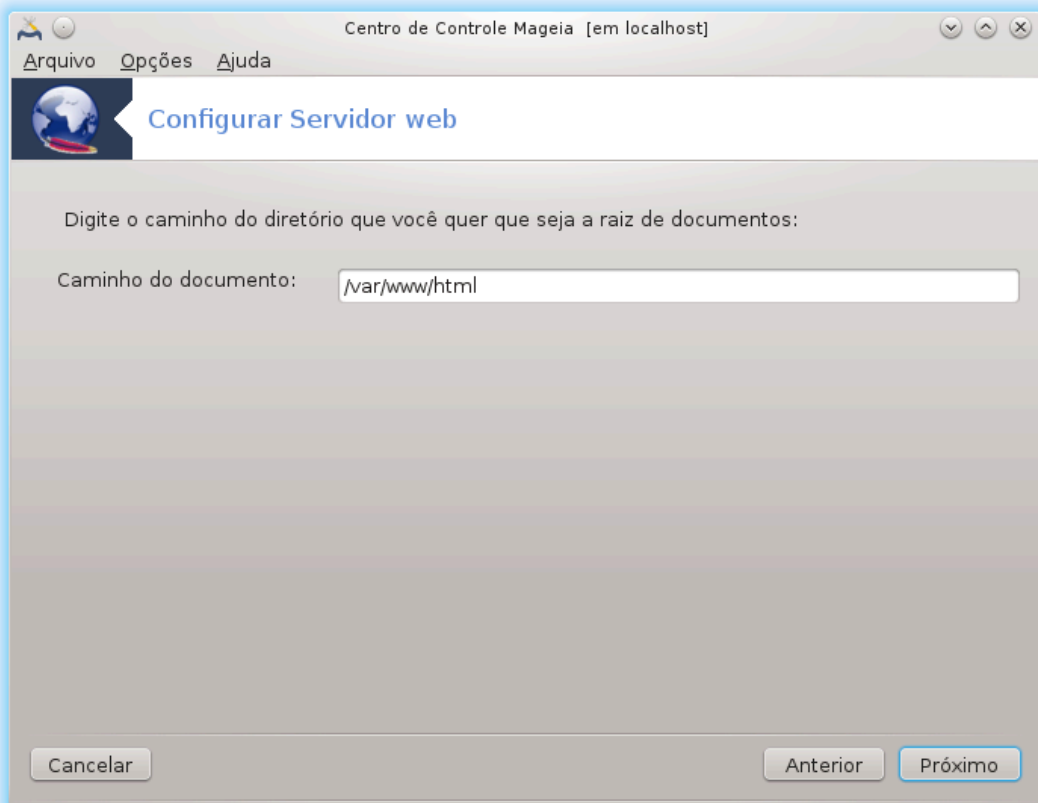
Centro de Controle Mageia [em localhost]

Arquivo Opções Ajuda

Configurar Servidor web

Digite o caminho do diretório que você quer que seja a raiz de documentos:

Caminho do documento: /var/www/html

Cancelar

Anterior

Próximo